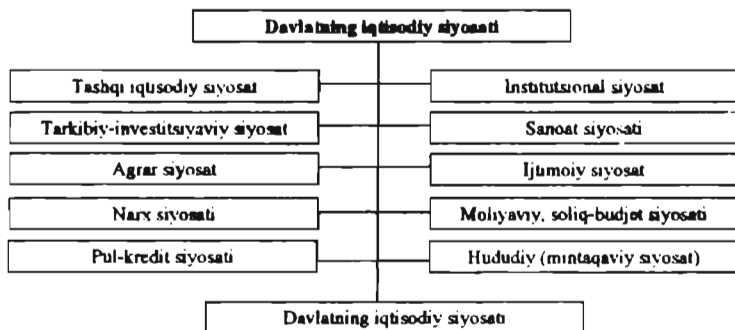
Davlatning iqtisodiy siyosati

Tashqi iqtisodiy siyosat

Tarkibiy-investitsiyaviy siyosat

Agrar siyosat

Narx siyosati

Pul-kredit siyosati

Institutsional siyosat

Sanoat siyosati

Ijtimoiy siyosat

Moliyaviy, soliq-budjet siyosati

Hududiy (mintaqaviy siyosat)

Davlatning iqtisodiy siyosati